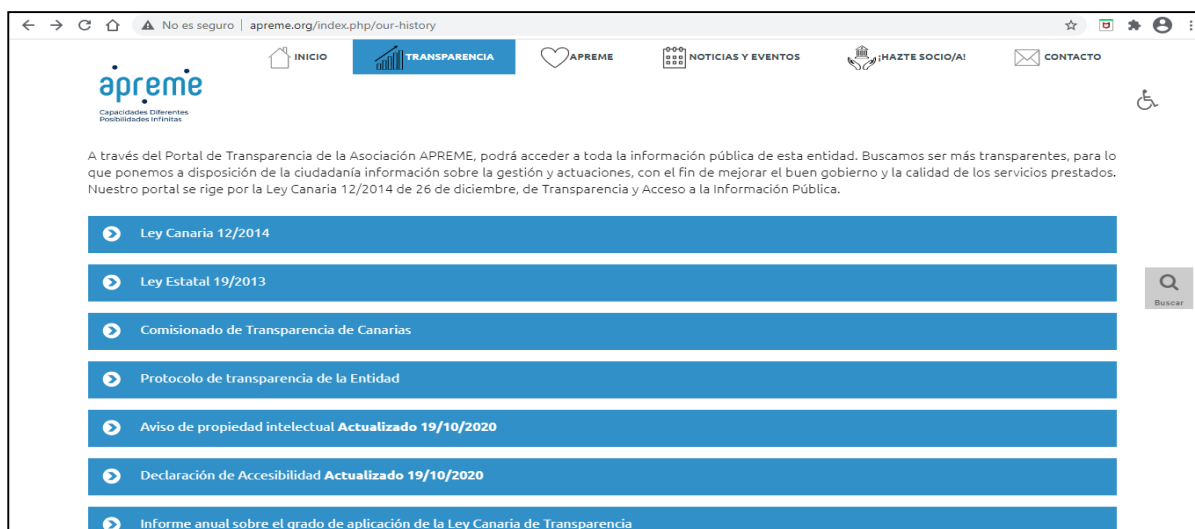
No es seguro | apreme.org/index.php/our-history

INICIO
TRANSPARENCIA
APREME
NOTICIAS Y EVENTOS
¡HAZTE SOCIO/A!
CONTACTO

apreme
Capacidades Diferentes
Posibilidades Infinitas

A través del Portal de Transparencia de la Asociación APREME, podrá acceder a toda la información pública de esta entidad. Buscamos ser más transparentes, para lo que ponemos a disposición de la ciudadanía información sobre la gestión y actuaciones, con el fin de mejorar el buen gobierno y la calidad de los servicios prestados. Nuestro portal se rige por la Ley Canaria 12/2014 de 26 de diciembre, de Transparencia y Acceso a la Información Pública.

Ley Canaria 12/2014

Ley Estatal 19/2013

Buscar

Comisionado de Transparencia de Canarias

Protocolo de transparencia de la Entidad

Aviso de propiedad intelectual **Actualizado 19/10/2020**

Declaración de Accesibilidad **Actualizado 19/10/2020**

Informe anual sobre el grado de aplicación de la Ley Canaria de Transparencia